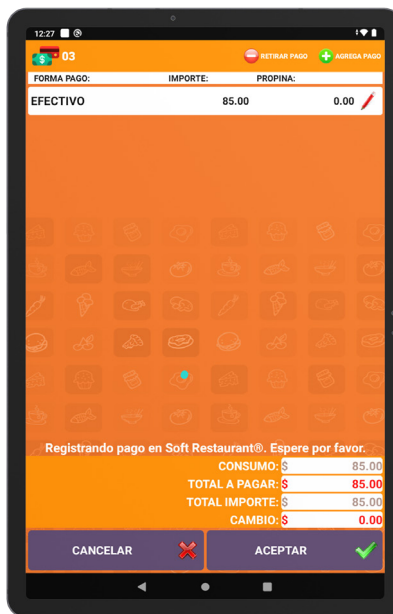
12:27

03

RETIRAR PAGO

AGREGA PAGO

| FORMA PAGO: | IMPORTE: | PROPINA: |
|---|---|---|
| EFECTIVO | 85.00 | 0.00 |

Registrando pago en Soft Restaurant®. Espere por favor.

| CONSUMO: | $ 85.00 |
|---|---|
| TOTAL A PAGAR: | $ 85.00 |
| TOTAL IMPORTE: | $ 85.00 |
| CAMBIO: | $ 0.00 |

CANCELAR

ACEPTAR